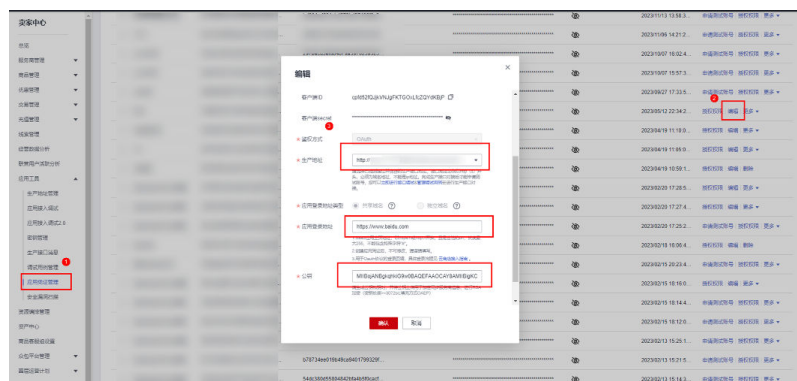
卖家中心

编辑

客户端ID cpfd52f2jkVNJgFKTGOxLfcZQYdKBjP

客户端secret

* 鉴权方式

* 生产地址 http://

* 应用登录地址类型 共享地址 独享地址

* 应用登录地址 https://www.baidu.com

* 公钥 MIIBIjANBgkqhkiG9w0BAQEFAAOCAY8AMIIBgKC

确认 取消

2023/11/13 13:58:3 申请测试账号 授权权限 更多
2023/11/09 14:21:2 申请测试账号 授权权限 更多
2023/10/07 16:02:4 申请测试账号 授权权限 更多
2023/10/07 15:57:3 申请测试账号 授权权限 更多
2023/09/27 17:33:5 申请测试账号 授权权限 更多
2023/05/12 22:34:2 授权权限 编辑 更多
2023/04/19 11:18:0 授权权限 编辑 更多
2023/04/19 11:09:1 授权权限 编辑 更多
2023/04/19 10:59:1 授权权限 编辑 删除
2023/02/20 17:28:5 申请测试账号 授权权限 更多
2023/02/20 17:27:4 申请测试账号 授权权限 更多
2023/02/20 17:25:2 申请测试账号 授权权限 更多
2023/02/18 16:06:4 授权权限 编辑 删除
2023/02/15 20:23:4 申请测试账号 授权权限 更多
2023/02/15 16:18:0 申请测试账号 授权权限 更多
2023/02/15 16:14:4 申请测试账号 授权权限 更多
2023/02/15 16:12:0 申请测试账号 授权权限 更多
2023/02/15 15:25:1 申请测试账号 授权权限 更多
b78734ee016b48ca84617993291 2023/02/15 15:21:5 申请测试账号 授权权限 更多
2023/02/13 15:14:3 申请测试账号 授权权限 更多